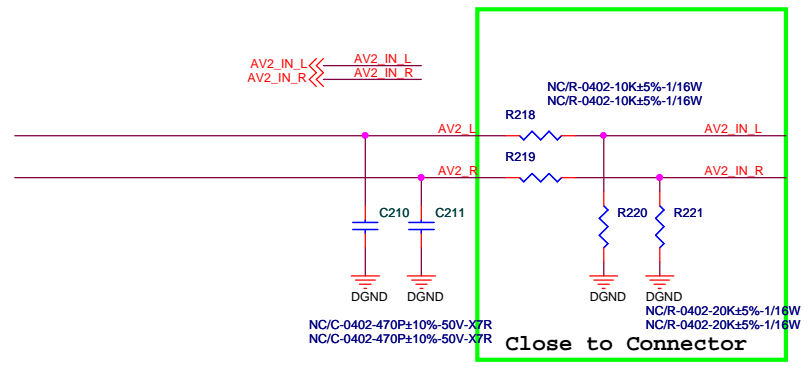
AV2_IN_L
AV2_IN_R
AV2_IN_L
AV2_IN_R

NC/R-0402-10K±5%-1/16W
NC/R-0402-10K±5%-1/16W

R218
AV2_L
AV2_IN_L
R219
AV2_R
AV2_IN_R

C210
C211
R220
R221

DGND
DGND
DGND
DGND

NC/R-0402-20K±5%-1/16W
NC/R-0402-20K±5%-1/16W

NC/C-0402-470P±10%-50V-X7R
NC/C-0402-470P±10%-50V-X7R

Close to Connector